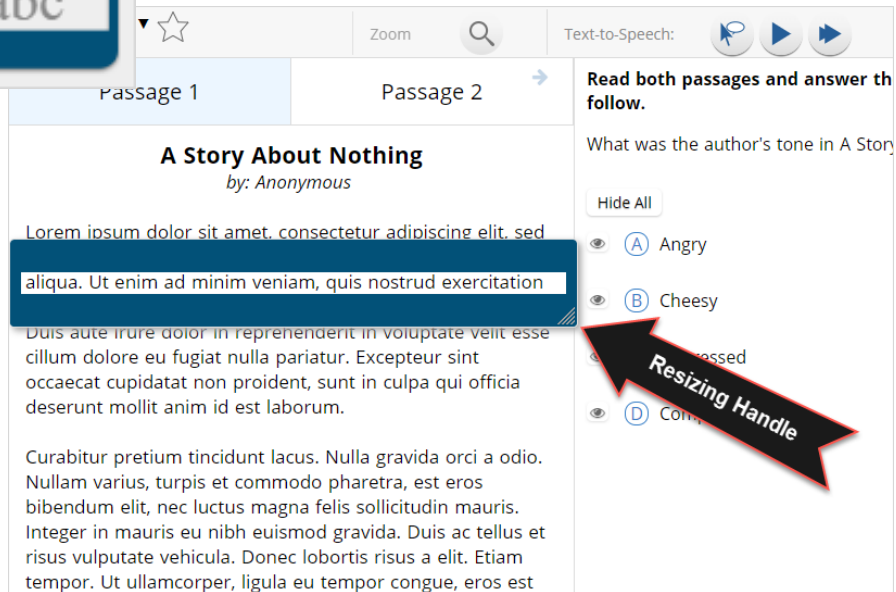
abc

Zoom

Text-to-Speech:

Passage 1

Passage 2

A Story About Nothing

by: Anonymous

Lorem ipsum dolor sit amet, consectetur adipiscing elit, sed

aliqua. Ut enim ad minim veniam, quis nostrud exercitation

Duis aute irure dolor in reprehenderit in voluptate velit esse cillum dolore eu fugiat nulla pariatur. Excepteur sint occaecat cupidatat non proident, sunt in culpa qui officia deserunt mollit anim id est laborum.

Curabitur pretium tincidunt lacus. Nulla gravida orci a odio. Nullam varius, turpis et commodo pharetra, est eros bibendum elit, nec luctus magna felis sollicitudin mauris. Integer in mauris eu nibh euismod gravida. Duis ac tellus et risus vulputate vehicula. Donec lobortis risus a elit. Etiam tempor. Ut ullamcorper, ligula eu tempor congue, eros est

Read both passages and answer th follow.

What was the author's tone in A Story

Hide All

A Angry

B Cheesy

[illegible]ressed

D Com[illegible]

Resizing Handle